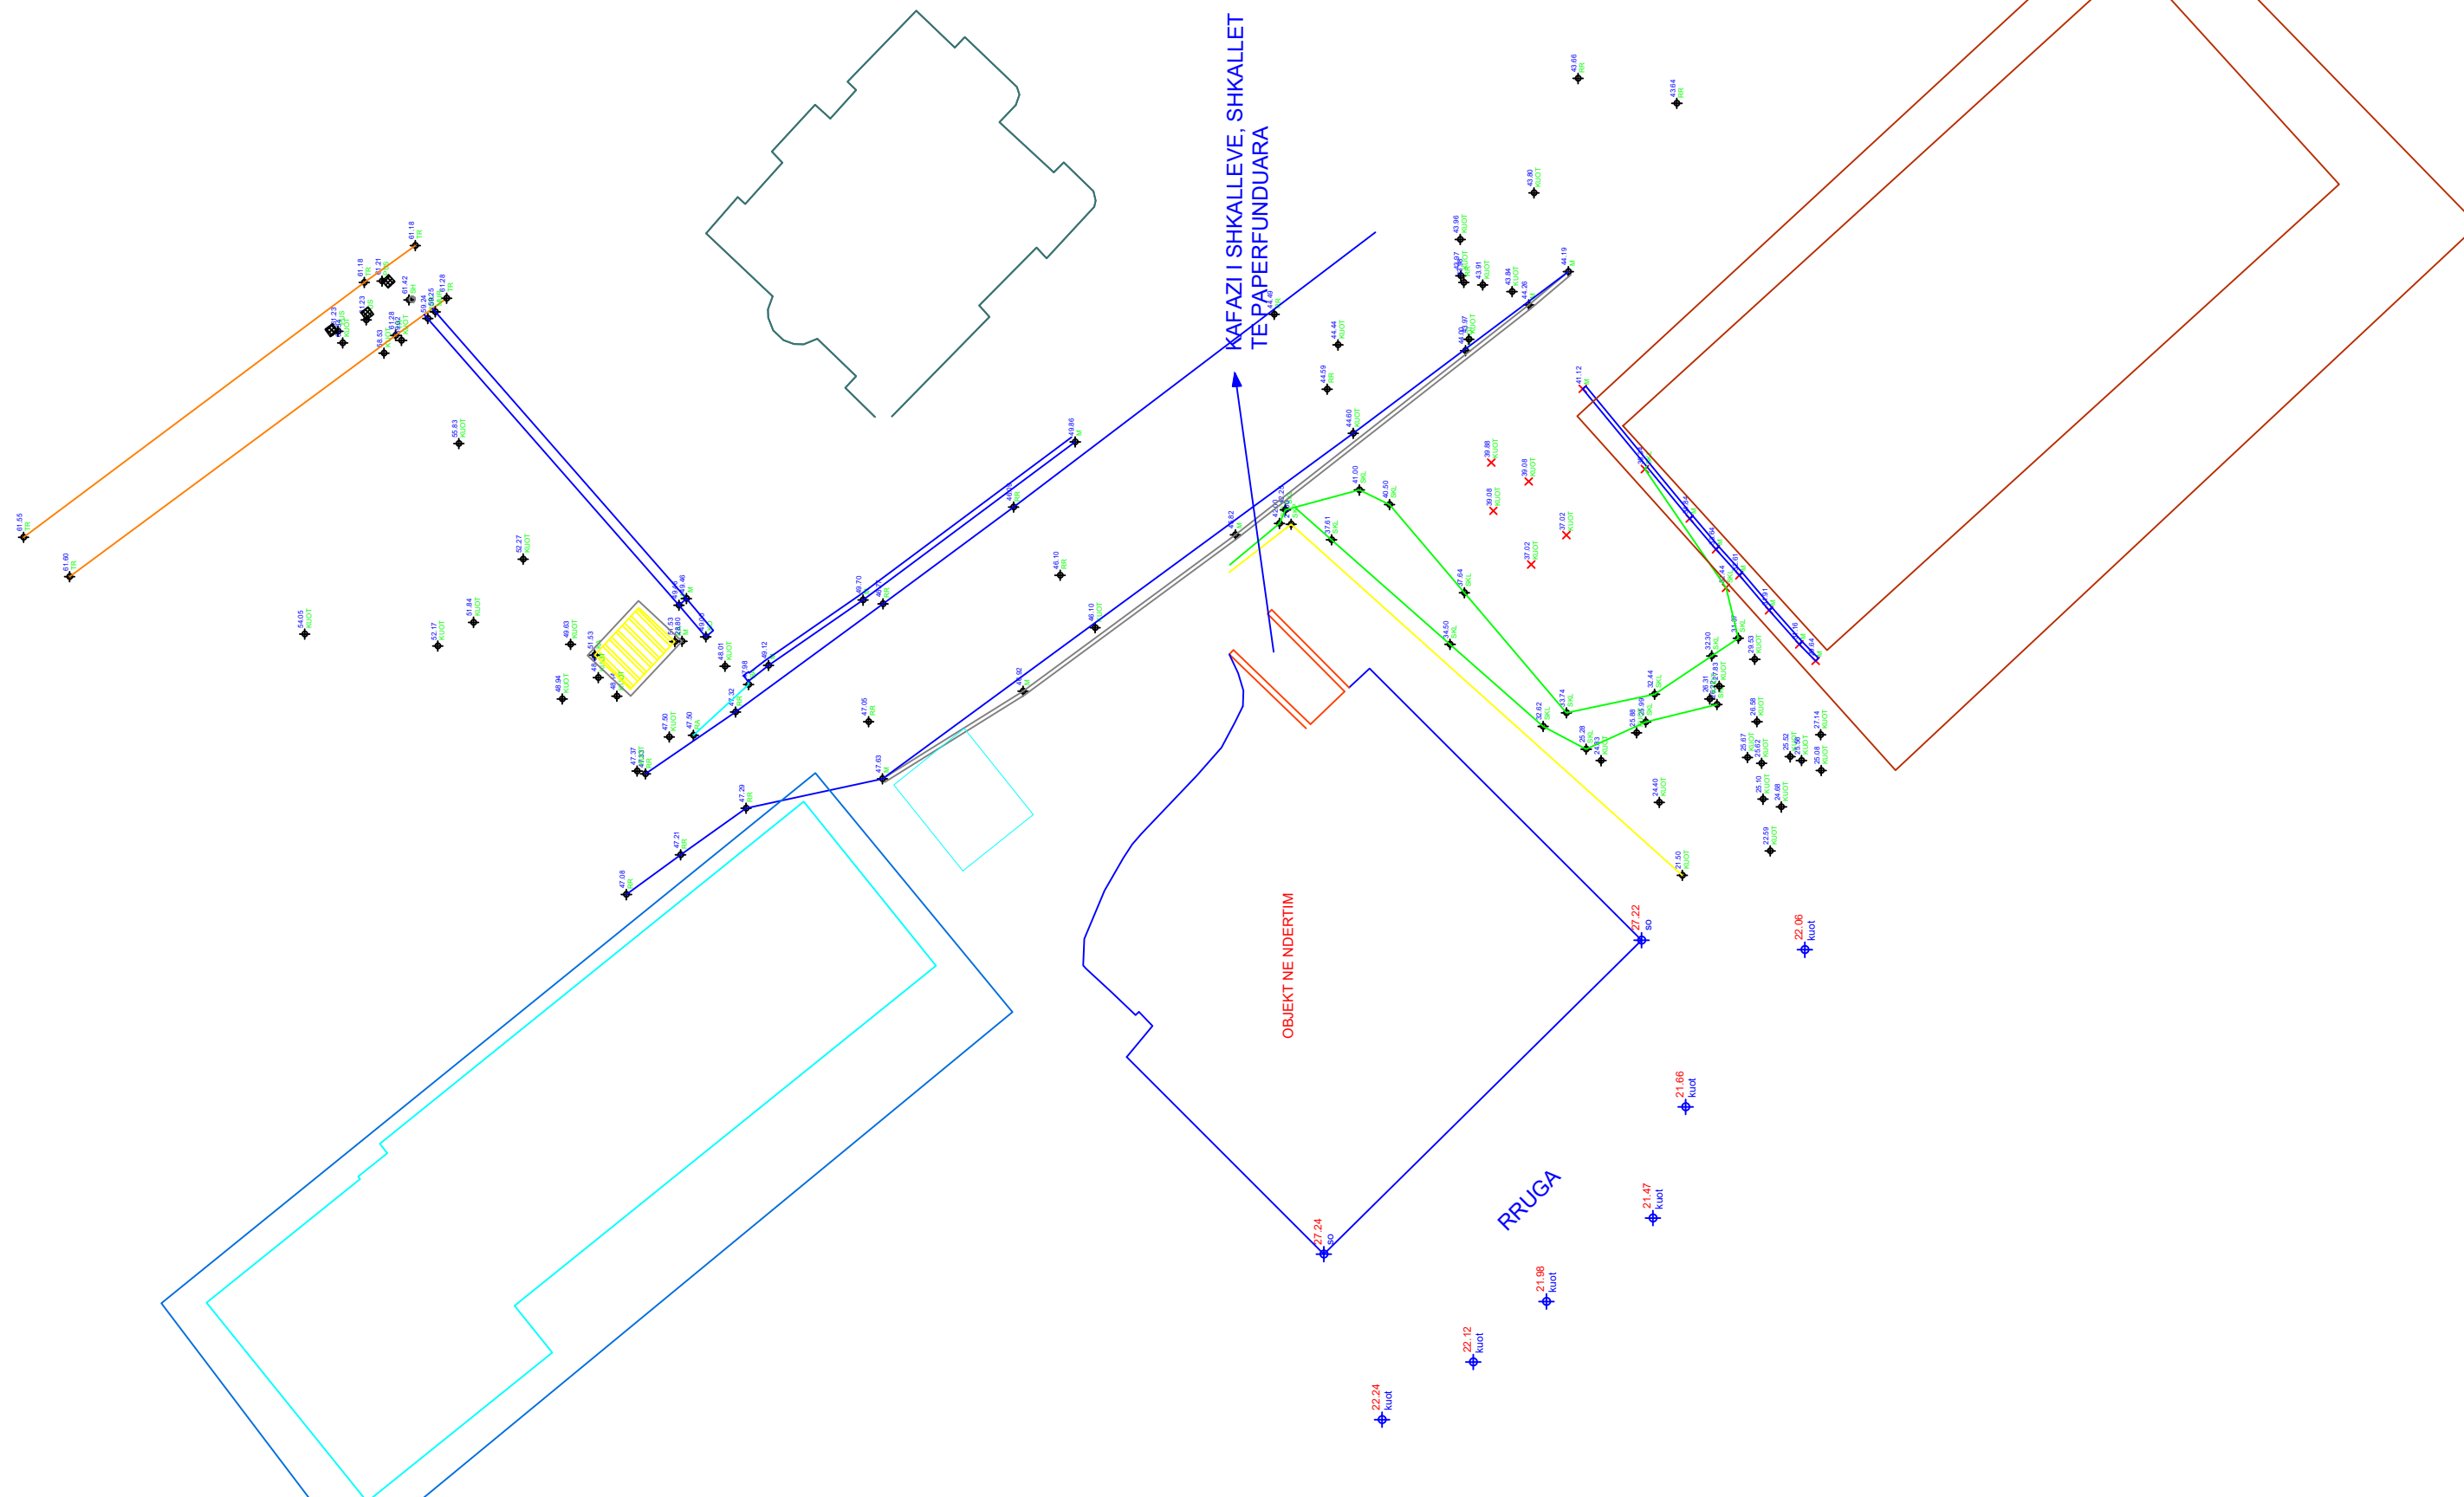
KAFAZI I SHKALLEVE, SHKALLET TE PAPERFUNDUARA

OBJEKT NE NDERTIM

RRUGA

27.22 so

27.24 so

22.06 kuot

21.66 kuot

21.47 kuot

21.98 kuot

22.12 kuot

22.24 kuot

61.18
61.55
61.60
61.21
61.42
61.28
61.23
55.83
52.27
54.05
52.17
51.84
49.63
49.46
48.01
49.12
49.70
49.86
46.10
46.10
47.05
47.50
47.37
47.63
47.29
47.21
47.08
48.94
44.59
44.44
44.60
43.96
43.91
43.84
44.19
44.26
43.90
43.66
43.64
41.12
41.00
40.50
39.89
39.08
39.08
37.61
37.02
37.02
37.84
34.50
32.82
33.74
32.44
32.30
30.83
29.93
28.59
26.31
25.99
25.98
25.28
27.14
25.87
25.62
25.52
25.08
25.10
24.69
24.40
22.59
21.50